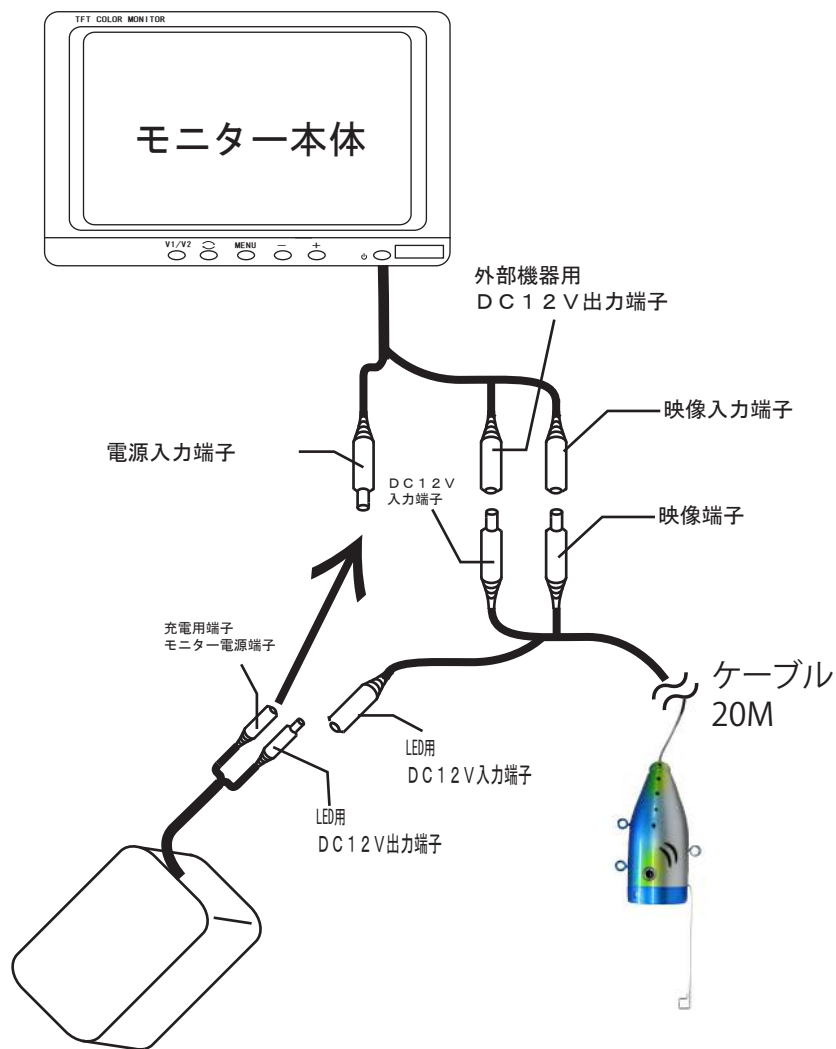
TFT COLOR MONITOR

モニター本体

V1/V2 MENU − +

外部機器用
ＤＣ１２Ｖ出力端子

映像入力端子

電源入力端子

ＤＣ１２Ｖ
入力端子

映像端子

充電用端子
モニター電源端子

ケーブル
20M

LED用
DC12V入力端子

LED用
DC12V出力端子